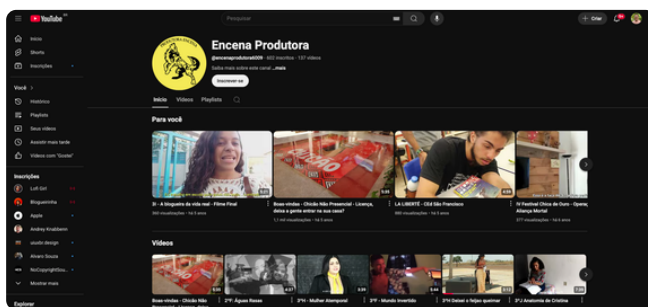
YouTube BR

Pesquisar

+ Criar

9+

Início

Shorts

Inscrições

Você >

Histórico

Playlists

Seus vídeos

Assistir mais tarde

Vídeos com "Gostei"

Inscrições

Lofi Girl

Blogueirinha

Apple

Andrey Knabbenn

uiuxdc.design

Alvaro Souza

NoCopyrightSou...

Mostrar mais

Explorar

Encena Produtora

@encenaprodutora009 · 463 inscritos · 137 vídeos

Saiba mais sobre este canal ...mais

Inscrever-se

Início Vídeos Playlists

Para você

3i - A blogueira da vida real - Filme Final

343 visualizações · há 5 anos

Boas-vindas - Chicão Não Presencial - Licença, deixa a gente entrar na sua casa?

1,1 mil visualizações · há 3 anos

LA LIBERTÉ - Cd.6 São Francisco

993 visualizações · há 3 anos

IV Festival Chico de Ouro - Operação Aliança Mortal

377 visualizações · há 4 anos

Vídeos

Boas-vindas - Chicão Não

2ºF: Águas Rasas

3ºD - Mulher Atemporal

3ºE - Mundo Invertido

2ºH Deixei o feijão queimar

3ºJ Anatomia de Cristina